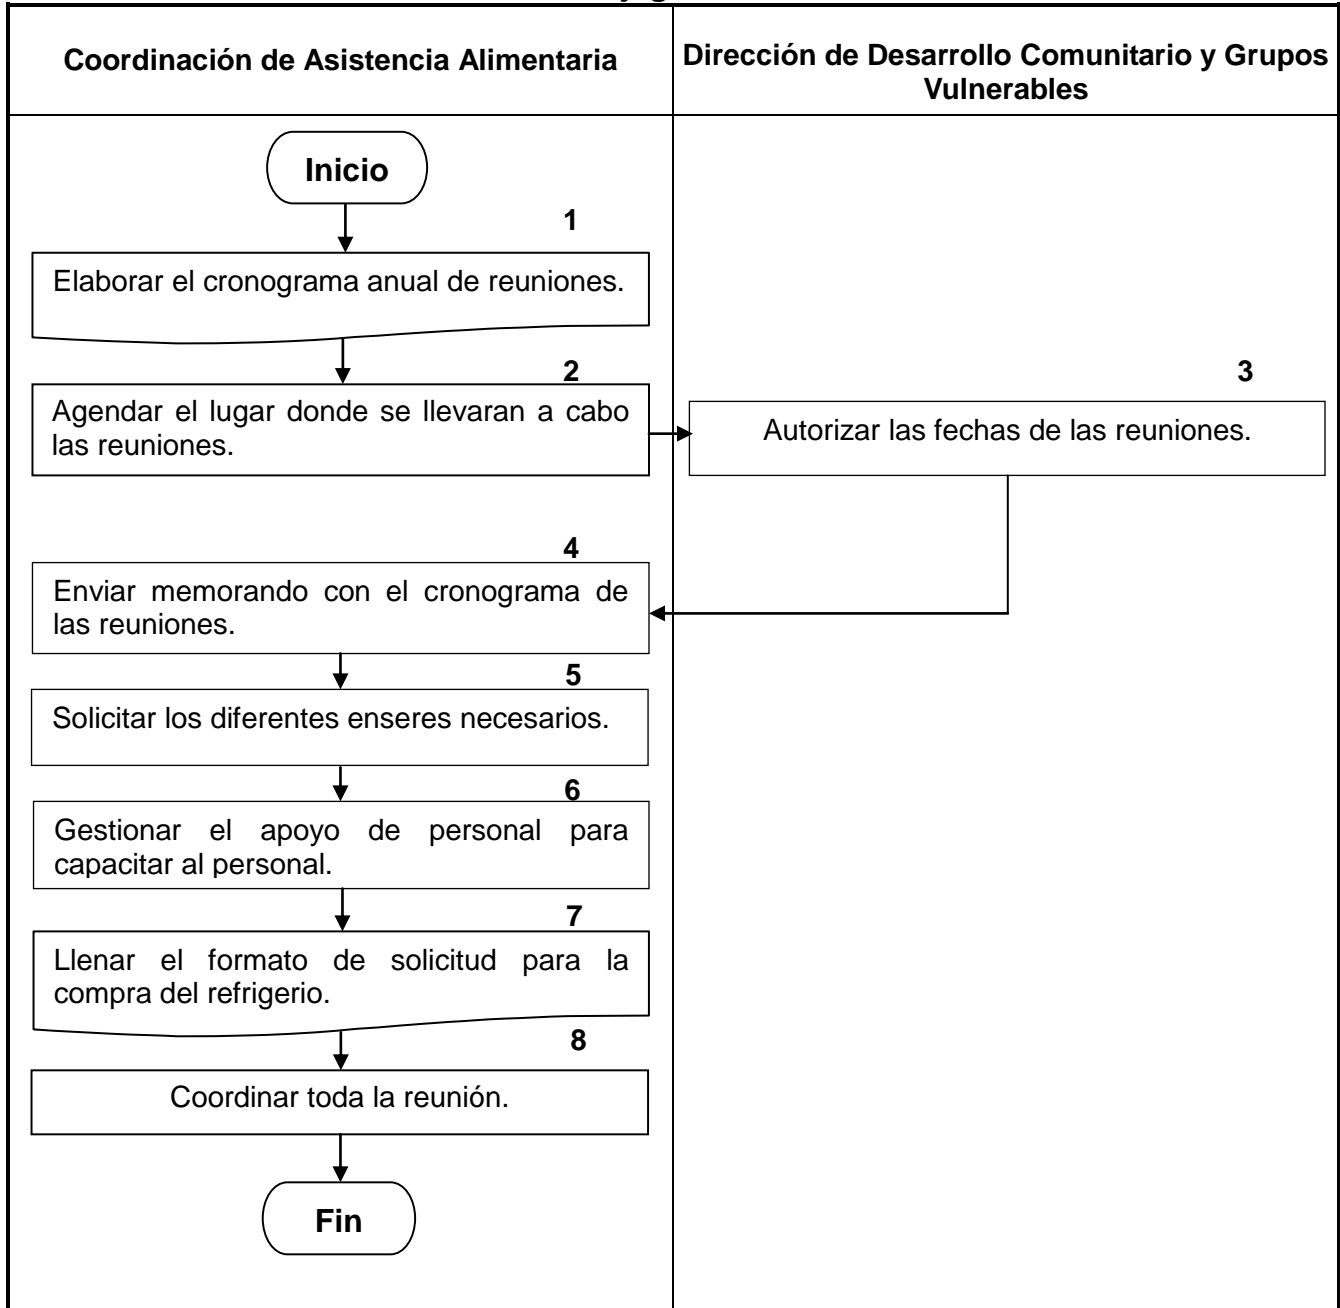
| Coordinación de Asistencia Alimentaria | Dirección de Desarrollo Comunitario y Grupos Vulnerables |
|---|---|

Inicio

1
Elaborar el cronograma anual de reuniones.

2
Agendar el lugar donde se llevaran a cabo las reuniones.

3
Autorizar las fechas de las reuniones.

4
Enviar memorando con el cronograma de las reuniones.

5
Solicitar los diferentes enseres necesarios.

6
Gestionar el apoyo de personal para capacitar al personal.

7
Llenar el formato de solicitud para la compra del refrigerio.

8
Coordinar toda la reunión.

Fin